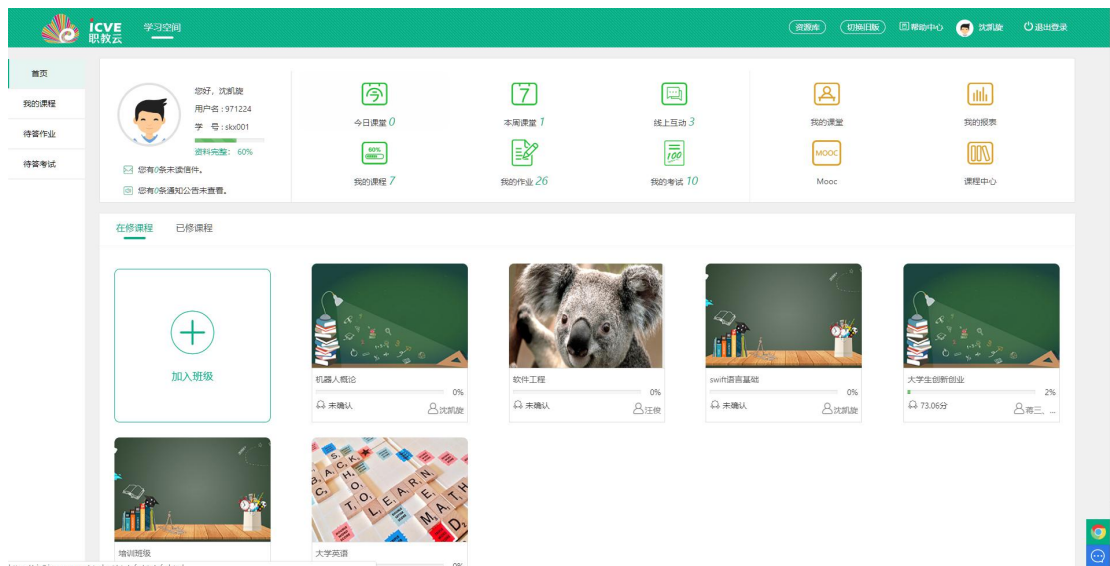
ICVE 职教云 学习空间

资源库 切换旧版 帮助中心 沈凯旋 退出登录

首页
我的课程
待答作业
待答考试

您好，沈凯旋
用户名：971224
学 号：skx001
资料完整：60%
您有0条未读信件。
您有0条通知公告未查看。

今日课堂 0
本周课堂 7
线上互动 3
我的课程 7
我的作业 26
我的考试 10
我的课堂
我的报表
Mooc
课程中心

在修课程 已修课程

加入班级

机器人概论
0%
未确认
沈凯旋

软件工程
0%
未确认
汪俊

swift语言基础
0%
未确认
沈凯旋

大学生创新创业
2%
73.06分
蒋三、...

培训班级

大学英语
0%